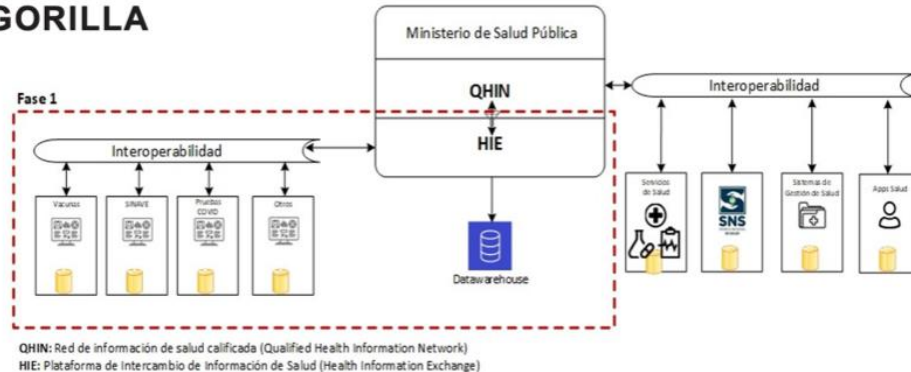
GORILLA

Ministerio de Salud Pública

QHIN

HIE

Fase 1

Interoperabilidad

Vacunas

SINAVE

Pruebas COVID

Otros

Datawarehouse

Interoperabilidad

Servicios de Salud

SNS

Sistemas de Gestión de Salud

Apps Salud

QHIN: Red de información de salud calificada (Qualified Health Information Network)
HIE: Plataforma de Intercambio de Información de Salud (Health Information Exchange)